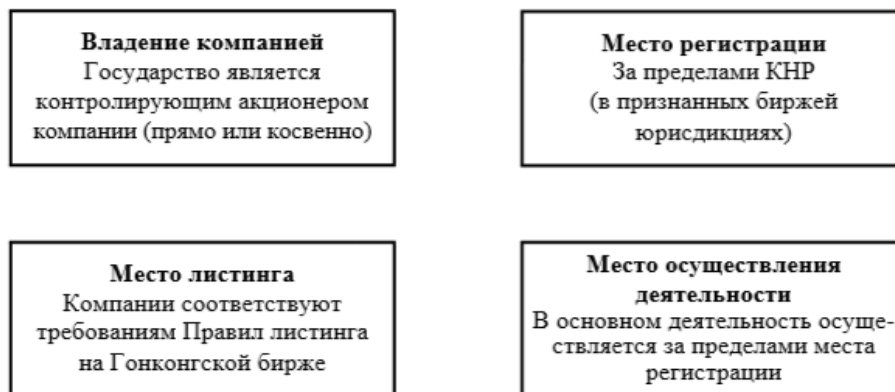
**Владение компанией**
Государство является контролирующим акционером компании (прямо или косвенно)

**Место регистрации**
За пределами КНР (в признанных биржей юрисдикциях)

**Место листинга**
Компании соответствуют требованиям Правил листинга на Гонконгской бирже

**Место осуществления деятельности**
В основном деятельность осуществляется за пределами места регистрации